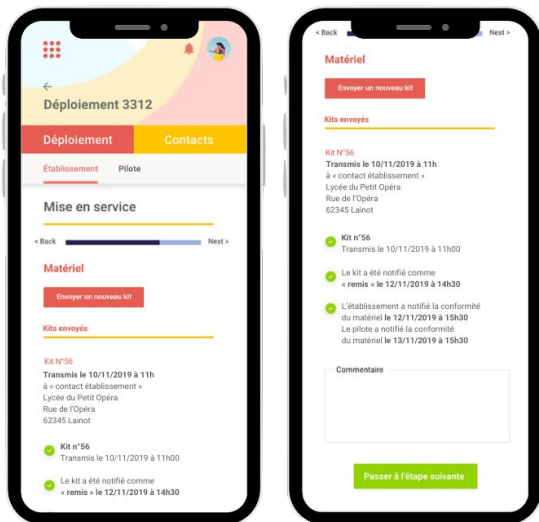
←
Déploiement 3312

Déploiement
Contacts

Établissement
Pilote

Mise en service

< Back
Next >

Matériel

Envoyer un nouveau kit

Kits envoyés

Kit N°56
Transmis le 10/11/2019 à 11h
à « contact établissement »
Lycée du Petit Opéra
Rue de l'Opéra
62345 Lainot

Kit n°56
Transmis le 10/11/2019 à 11h00

Le kit a été notifié comme « remis » le 12/11/2019 à 14h30

< Back
Next >

Matériel

Envoyer un nouveau kit

Kits envoyés

Kit N°56
Transmis le 10/11/2019 à 11h
à « contact établissement »
Lycée du Petit Opéra
Rue de l'Opéra
62345 Lainot

Kit n°56
Transmis le 10/11/2019 à 11h00

Le kit a été notifié comme « remis » le 12/11/2019 à 14h30

L'établissement a notifié la conformité du matériel le 12/11/2019 à 15h30
Le pilote a notifié la conformité du matériel le 13/11/2019 à 15h30

Commentaire

Passer à l'étape suivante